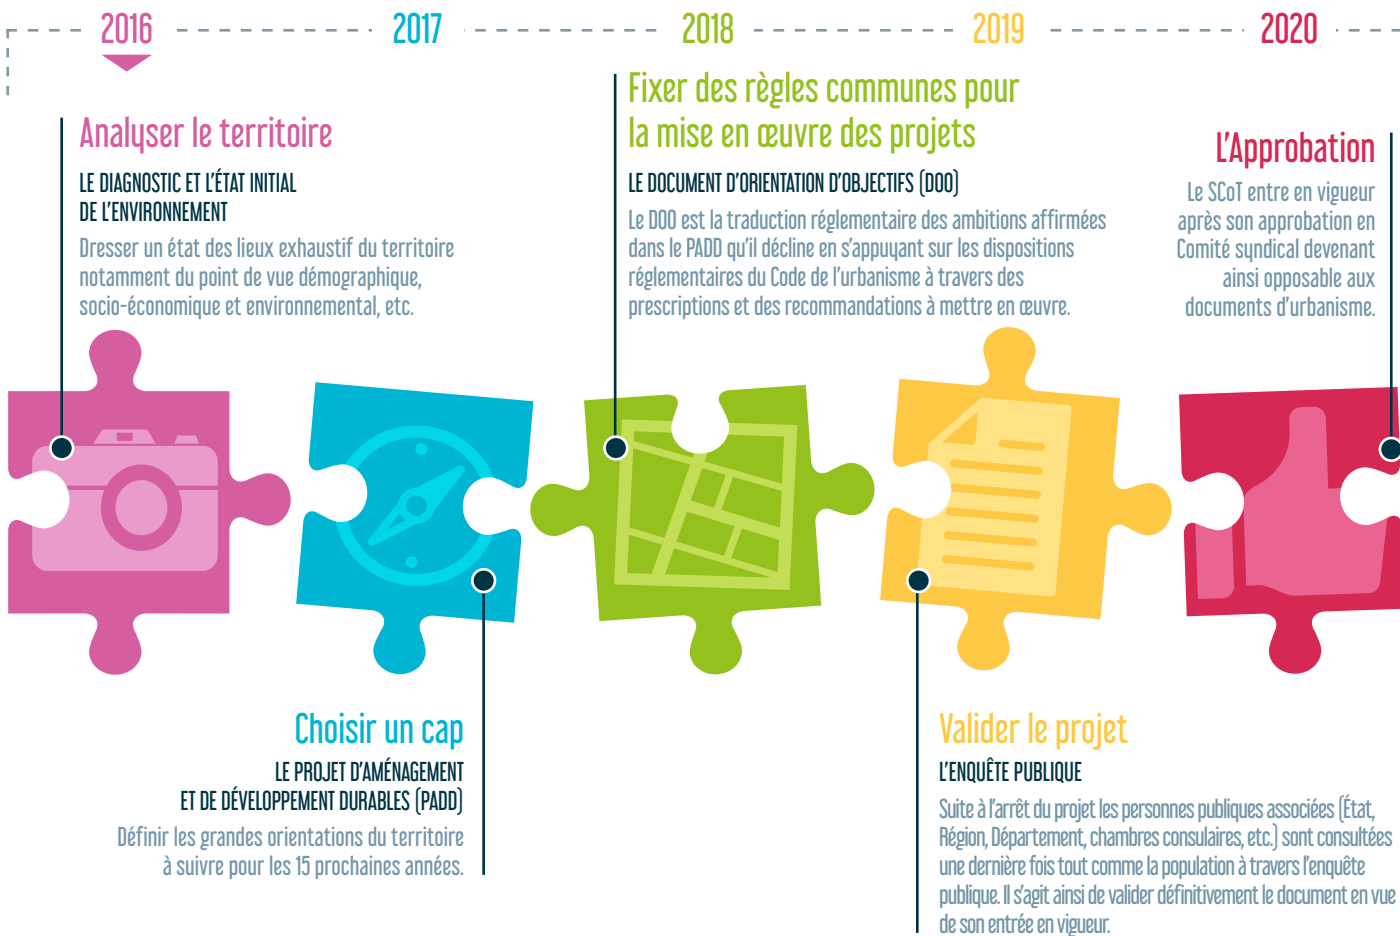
2016 2017 2018 2019 2020

Analyser le territoire

LE DIAGNOSTIC ET L'ÉTAT INITIAL DE L'ENVIRONNEMENT

Dresser un état des lieux exhaustif du territoire notamment du point de vue démographique, socio-économique et environnemental, etc.

Fixer des règles communes pour la mise en œuvre des projets

LE DOCUMENT D'ORIENTATION D'OBJECTIFS (DOO)

Le DOO est la traduction réglementaire des ambitions affirmées dans le PADD qu'il décline en s'appuyant sur les dispositions réglementaires du Code de l'urbanisme à travers des prescriptions et des recommandations à mettre en œuvre.

L'Approbation

Le SCoT entre en vigueur après son approbation en Comité syndical devenant ainsi opposable aux documents d'urbanisme.

Choisir un cap

LE PROJET D'AMÉNAGEMENT ET DE DÉVELOPPEMENT DURABLES (PADD)

Définir les grandes orientations du territoire à suivre pour les 15 prochaines années.

Valider le projet

L'ENQUÊTE PUBLIQUE

Suite à l'arrêt du projet les personnes publiques associées (État, Région, Département, chambres consulaires, etc.) sont consultées une dernière fois tout comme la population à travers l'enquête publique. Il s'agit ainsi de valider définitivement le document en vue de son entrée en vigueur.